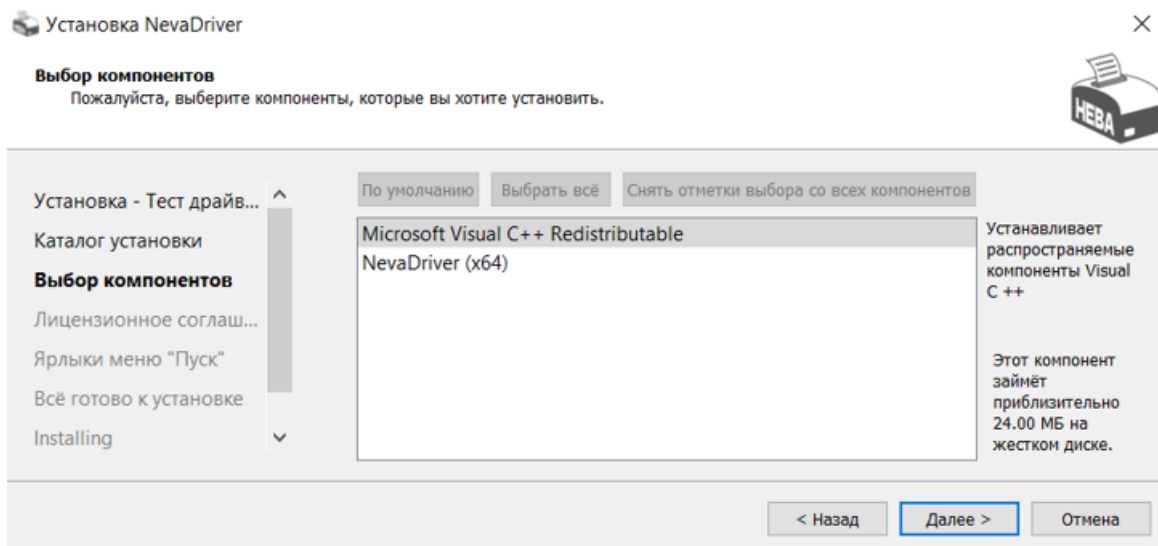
Установка NevaDriver

×

Выбор компонентов
Пожалуйста, выберите компоненты, которые вы хотите установить.

НЕВА

Установка - Тест драйв...
Каталог установки
Выбор компонентов
Лицензионное соглаш...
Ярлыки меню "Пуск"
Всё готово к установке
Installing

По умолчанию
Выбрать всё
Снять отметки выбора со всех компонентов

Microsoft Visual C++ Redistributable
NevaDriver (x64)

Устанавливает распространяемые компоненты Visual C ++

Этот компонент займёт приблизительно 24.00 МБ на жестком диске.

< Назад
Далее >
Отмена